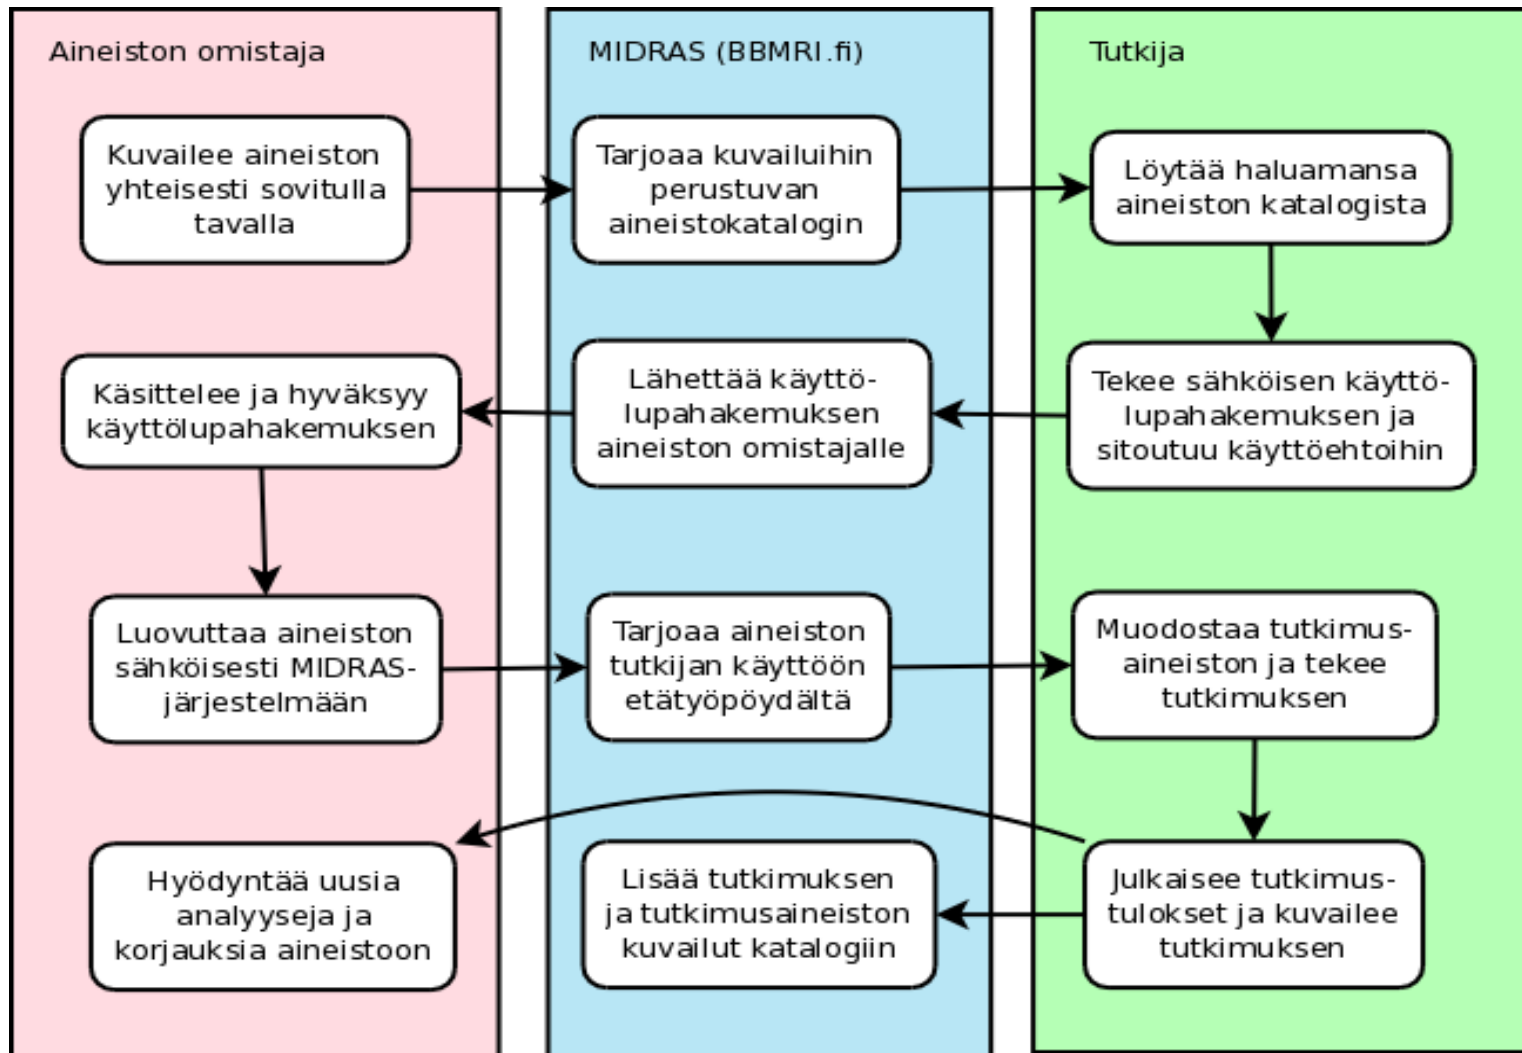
Aineiston omistaja

Kuvailee aineiston yhteisesti sovitulla tavalla

Käsittelee ja hyväksyy käyttölupahakemuksen

Luovuttaa aineiston sähköisesti MIDRAS-järjestelmään

Hyödyntää uusia analyyseja ja korjauksia aineistoon

MIDRAS (BBMRI.fi)

Tarjoaa kuvailuihin perustuvan aineistokatalogin

Lähettää käyttölupahakemuksen aineiston omistajalle

Tarjoaa aineiston tutkijan käyttöön etätyöpöydältä

Lisää tutkimuksen ja tutkimusaineiston kuvailut katalogiin

Tutkija

Löytää haluamansa aineiston katalogista

Tekee sähköisen käyttölupahakemuksen ja sitoutuu käyttöehtoihin

Muodostaa tutkimusaineiston ja tekee tutkimuksen

Julkaisee tutkimustulokset ja kuvailee tutkimuksen